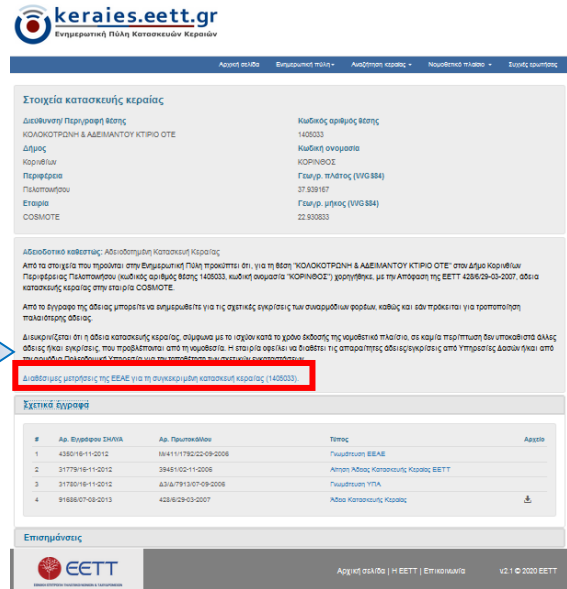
keraies.eett.gr
Ενημερωτική Πύλη Κατασκευών Κεραιών

Αρχική σελίδα | Ενημερωτική πύλη ▾ | Αναζήτηση κεραίας ▾ | Νομοθετικό πλαίσιο ▾ | Συχνές ερωτήσεις

Στοιχεία κατασκευής κεραίας

| Διεύθυνση/ Περιγραφή θέσης | Κωδικός αριθμός θέσης |
|---|---|
| ΚΟΛΟΚΟΤΡΩΝΗ & ΑΔΕΙΜΑΝΤΟΥ ΚΤΙΡΙΟ ΟΤΕ | 1405033 |
| Δήμος | Κωδική ονομασία |
| Κορινθίων | ΚΟΡΙΝΘΟΣ |
| Περιφέρεια | Γεωγρ. πλάτος (WGS84) |
| Πελοποννήσου | 37.939167 |
| Εταιρία | Γεωγρ. μήκος (WGS84) |
| COSMOTE | 22.930833 |

Αδειοδοτικό καθεστώς: Αδειοδοτημένη Κατασκευή Κεραίας
Από τα στοιχεία που τηρούνται στην Ενημερωτική Πύλη προκύπτει ότι, για τη θέση "ΚΟΛΟΚΟΤΡΩΝΗ & ΑΔΕΙΜΑΝΤΟΥ ΚΤΙΡΙΟ ΟΤΕ" στον Δήμο Κορινθίων Περιφέρειας Πελοποννήσου (κωδικός αριθμός θέσης 1405033, κωδική ονομασία "ΚΟΡΙΝΘΟΣ") χορηγήθηκε, με την Απόφαση της ΕΕΤΤ 428/6/29-03-2007, άδεια κατασκευής κεραίας στην εταιρία COSMOTE.

Από το έγγραφο της άδειας μπορείτε να ενημερωθείτε για τις σχετικές εγκρίσεις των συναρμόδιων φορέων, καθώς και εάν πρόκειται για τροποποίηση παλαιότερης άδειας.

Διευκρινίζεται ότι η άδεια κατασκευής κεραίας, σύμφωνα με το ισχύον κατά το χρόνο έκδοσής της νομοθετικό πλαίσιο, σε καμία περίπτωση δεν υποκαθιστά άλλες άδειες ή/και εγκρίσεις, που προβλέπονται από τη νομοθεσία. Η εταιρία οφείλει να διαθέτει τις απαιτούμενες άδειες/εγκρίσεις από Υπηρεσίες Δόμησης ή/και από την αρμόδια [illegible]

Διαθέσιμες μετρήσεις της ΕΕΑΕ για τη συγκεκριμένη κατασκευή κεραίας (1405033).

Σχετικά έγγραφα

| # | Αρ. Εγγράφου ΣΗ/ΛΑ | Αρ. Πρωτοκόλλου | Τύπος | Αρχείο |
|---|---|---|---|---|
| 1 | 4350/16-11-2012 | Μ/411/1792/22-09-2006 | Γνωμάτευση ΕΕΑΕ | |
| 2 | 31779/16-11-2012 | 39451/02-11-2006 | Αίτηση Άδειας Κατασκευής Κεραίας ΕΕΤΤ | |
| 3 | 31780/16-11-2012 | Δ3/Δ/7913/07-09-2006 | Γνωμάτευση ΥΠΑ | |
| 4 | 91688/07-08-2013 | 428/6/29-03-2007 | Άδεια Κατασκευής Κεραίας | |

Επισημάνσεις

ΕΕΤΤ
Αρχική σελίδα | Η ΕΕΤΤ | Επικοινωνία
v2.1 © 2020 ΕΕΤΤ